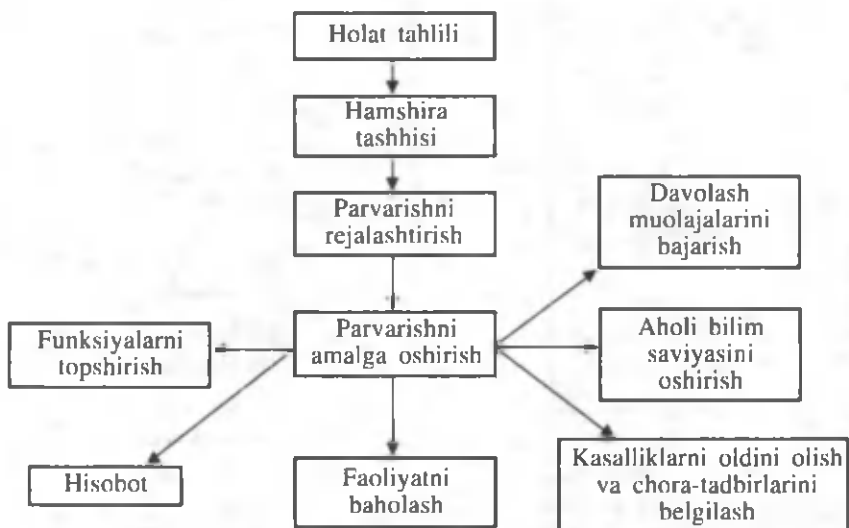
Holat tahlili

Hamshira tashhisi

Parvarishni rejalashtirish

Davolash muolajalarini bajarish

Funksiyalarni topshirish

Parvarishni amalga oshirish

Aholi bilim saviyasini oshirish

Hisobot

Faoliyatni baholash

Kasalliklarni oldini olish va chora-tadbirlarini belgilash